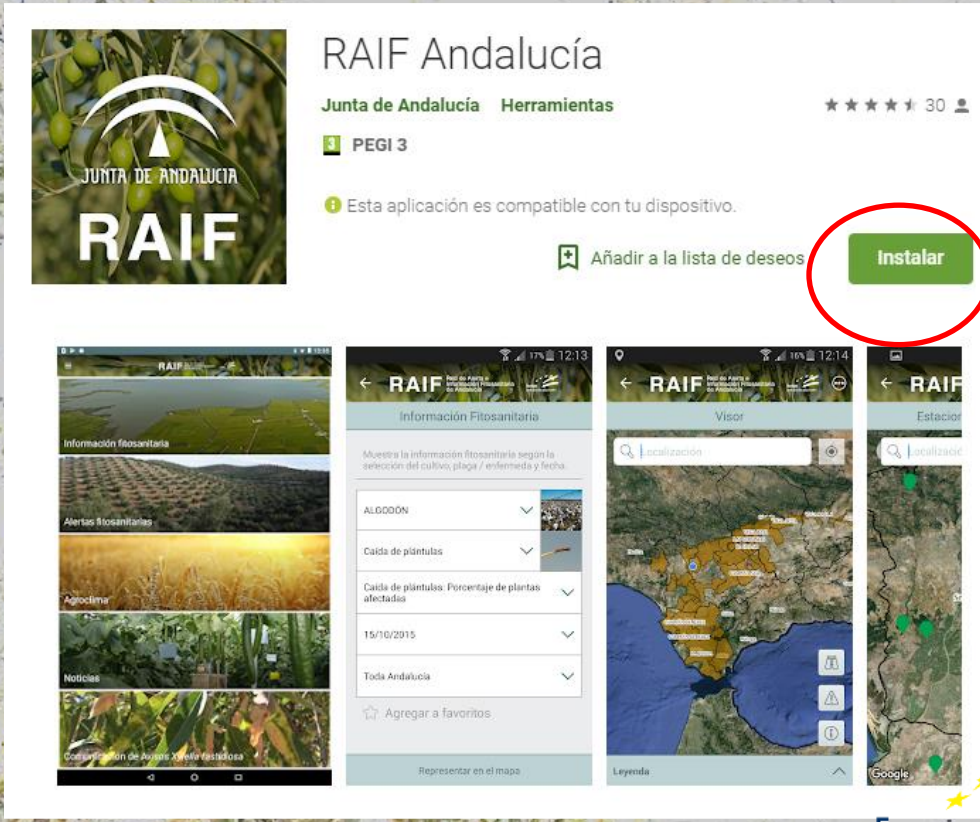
JUNTA DE ANDALUCIA
RAIF

RAIF Andalucía

Junta de Andalucía Herramientas

30

3 PEGI 3

Esta aplicación es compatible con tu dispositivo.

Añadir a la lista de deseos

Instalar

RAIF

Información fitosanitaria

Alertas fitosanitarias

Agroclima

Noticias

Comunicación de Avisos Xylella fastidiosa

17% 12:13

RAIF

Información Fitosanitaria

Muestra la información fitosanitaria según la selección del cultivo, plaga / enfermedad y fecha.

ALGODÓN

Caída de plántulas

Caída de plántulas: Porcentaje de plantas afectadas

15/10/2015

Toda Andalucía

Agregar a favoritos

Representar en el mapa

16% 12:14

RAIF

Visor

Localización

Leyenda

RAIF

Estacion

Localización

Google